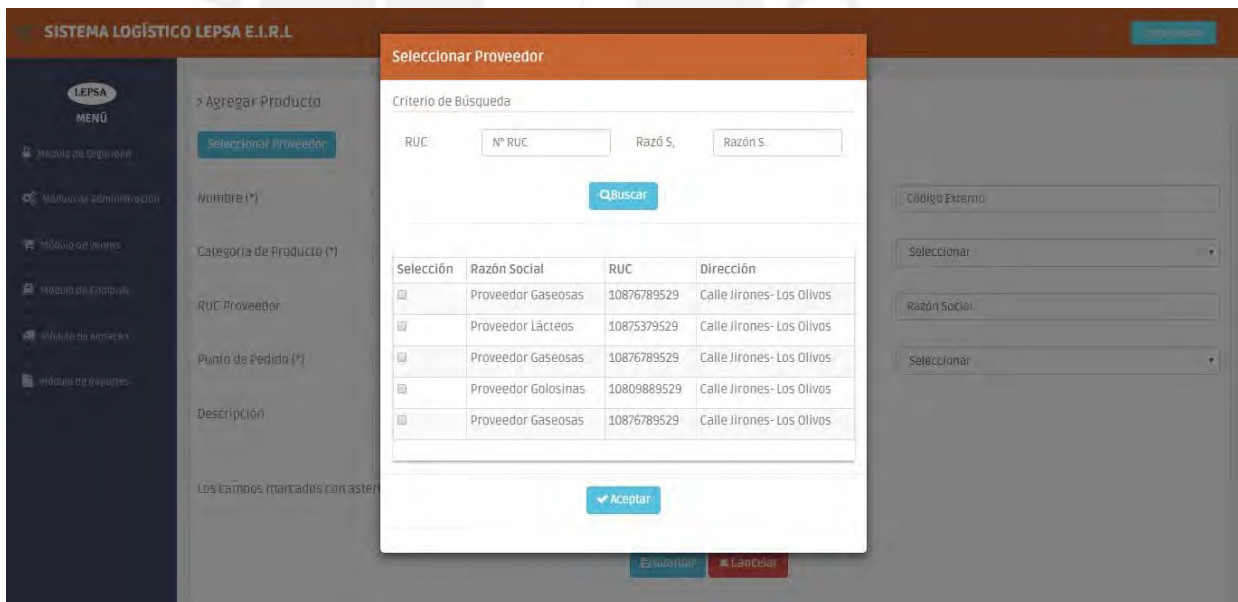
SISTEMA LOGÍSTICO LEPSA E.I.R.L

LEPSA
MENÚ

Módulo de Seguridad
Módulo de Administración
Módulo de Ventas
Módulo de Compras
Módulo de Almacén
Módulo de Reportes

> Agregar Producto

Seleccionar Proveedor

Nombre (*)

Categoría de Producto (*)

RUC Proveedor

Punto de Pedido (*)

Descripción

Los campos marcados con aster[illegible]

Código Externo

Seleccionar

Razón Social

Seleccionar

Guardar
Cancelar

Seleccionar Proveedor

Criterio de Búsqueda

RUC N° RUC Razó S. Razón S.

Buscar

| Selección | Razón Social | RUC | Dirección |
|---|---|---|---|
| | Proveedor Gaseosas | 10876789529 | Calle Jirones- Los Olivos |
| | Proveedor Lácteos | 10875379529 | Calle Jirones- Los Olivos |
| | Proveedor Gaseosas | 10876789529 | Calle Jirones- Los Olivos |
| | Proveedor Golosinas | 10809889529 | Calle Jirones- Los Olivos |
| | Proveedor Gaseosas | 10876789529 | Calle Jirones- Los Olivos |

Aceptar